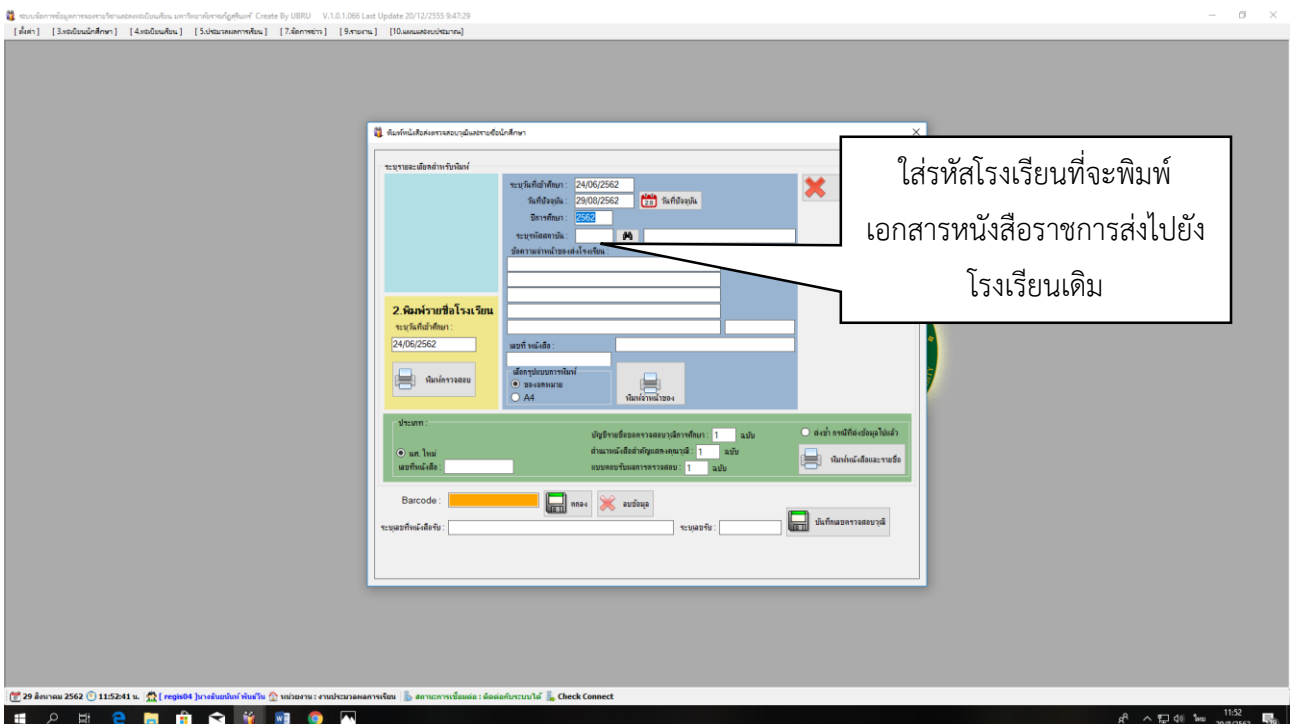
ระบบข้อมูลการตรวจวุฒิของนักเรียน มหาวิทยาลัยราชภัฏอุบลราชธานี Create By UBRU V.1.0.1.066 Last Update 20/12/2555 9:47:29

[ ตั้งค่า ] [ 3.ทะเบียนนักศึกษา ] [ 4.ทะเบียนเรียน ] [ 5.ประมวลผลการเรียน ] [ 7.จัดการข่าว ] [ 9.รายงาน ] [ 10.แผนและงบประมาณ ]

พิมพ์หนังสือส่งตรวจสอบวุฒิและรายชื่อนักศึกษา

ระบุรายละเอียดสำหรับพิมพ์

ระบุวันที่เข้าศึกษา : 24/06/2562
วันที่ปัจจุบัน : 29/08/2562 วันที่ปัจจุบัน
ปีการศึกษา : 2562
ระบุรหัสสถาบัน :
ข้อความจ่าหน้าซองส่งโรงเรียน :

2.พิมพ์รายชื่อโรงเรียน
ระบุวันที่เข้าศึกษา :
24/06/2562
พิมพ์ตรวจสอบ

เลขที่ หนังสือ :
เลือกรูปแบบการพิมพ์
ซองจดหมาย
A4
พิมพ์จ่าหน้าซอง

ประเภท
แท. ใหม่
เลขที่หนังสือ :
บัญชีรายชื่อขอตรวจสอบวุฒิการศึกษา : 1 ฉบับ
สำเนาหนังสือสำคัญแสดงคุณวุฒิ : 1 ฉบับ
แบบตอบรับผลการตรวจสอบ : 1 ฉบับ
ส่งซ้ำ กรณีที่ส่งข้อมูลไปแล้ว
พิมพ์หนังสือและรายชื่อ

Barcode :
ตกลง
ลบข้อมูล
ระบุเลขที่หนังสือรับ :
ระบุเลขรับ :
บันทึกผลตรวจสอบวุฒิ

ใส่รหัสโรงเรียนที่จะพิมพ์เอกสารหนังสือราชการส่งไปยังโรงเรียนเดิม

29 สิงหาคม 2562 11:52:41 น. [ regis04 ] หน่วยงาน : งานประมวลผลการเรียน สถานะการเชื่อมต่อ : ติดต่อกับระบบได้ Check Connect

11:52